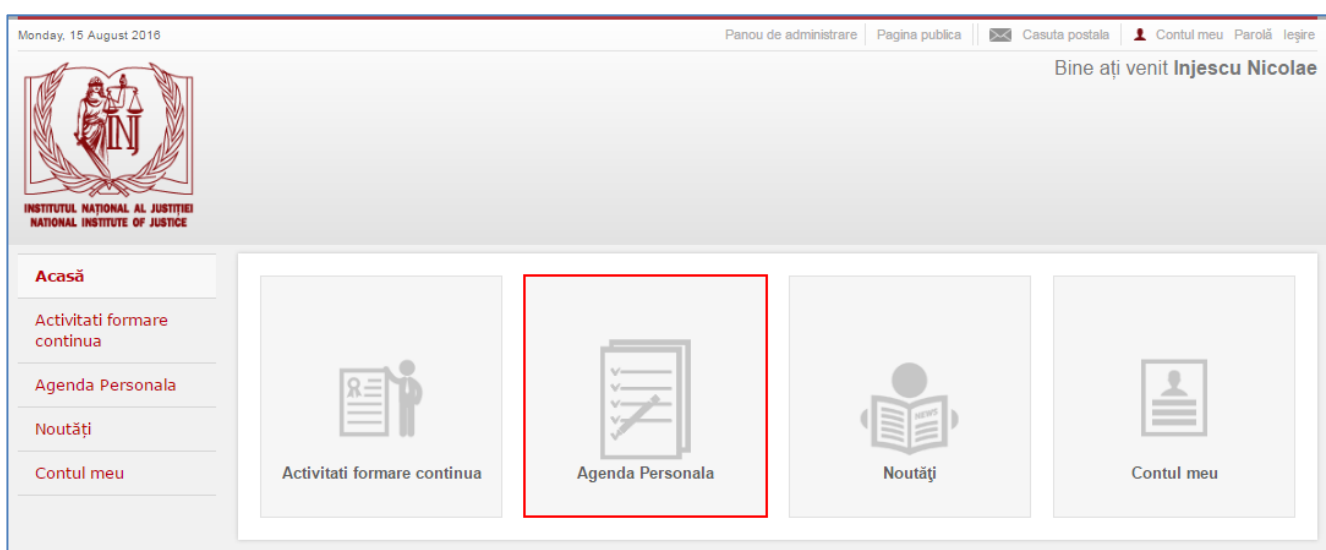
Monday, 15 August 2016

Panou de administrare | Pagina publica | Casuta postala | Contul meu | Parolă | Ieşire

Bine ați venit **Injescu Nicolae**

INJ

INSTITUTUL NAŢIONAL AL JUSTIŢIEI
NATIONAL INSTITUTE OF JUSTICE

Acasă

Activitati formare continua

Agenda Personala

Noutăți

Contul meu

Activitati formare continua

Agenda Personala

NEWS

Noutăţi

Contul meu